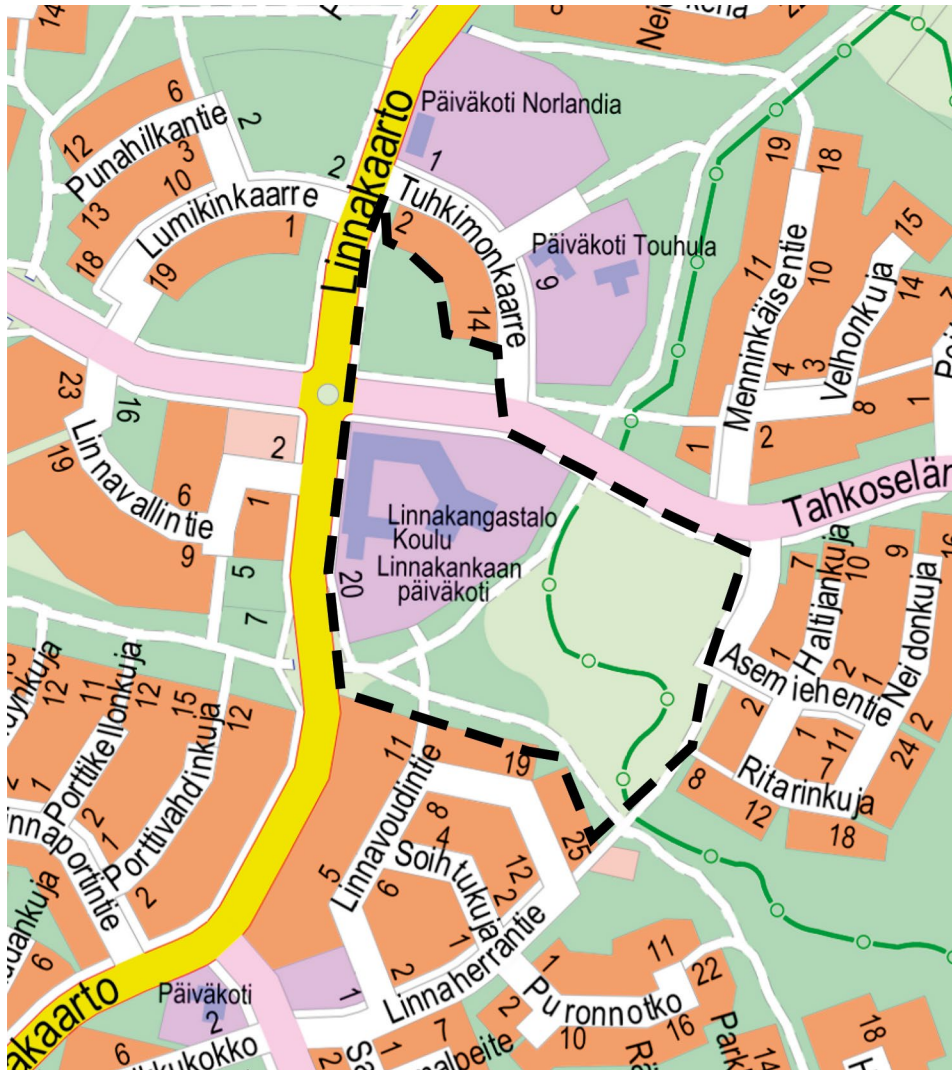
14
Neitokena
Päiväkoti Norlandia
6
12
Punahilkantie
2
3
10
13
18
Lumikinkaarre
2
Linnakaarto
1
Tuhkimonkaarre
2
1
19
Päiväkoti Touhula
6
14
19
18
11
Menninkäisentie
10
15
14
Velhonkuja
4
3
8
1
23
16
Linnavallintie
19
2
6
1
9
5
7
1
2
Tahkoselän
Linnakangastalo
Koulu
Linnakankaan
päiväkoti
20
7
Haltijankuja
10
9
Neidonkuja
2
1
Asemiehentie
2
1
11
24
2
Ritarinkuja
8
12
18
12
11
12
15
12
Portikellonkuja
Porttivahdinkuja
2
1
1
2
Linnaportintie
11
Linnavoudintie
19
8
4
Soihtukuja
12
2
25
5
6
1
2
Linnaherrantie
1
Puronnotko
11
22
16
10
2
1
Päiväkoti
2
6
7
1
18
Linnakaarto
6